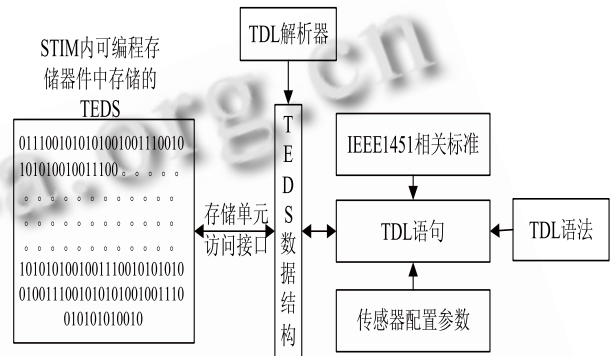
STIM内可编程存储器件中存储的TEDS

011100101010100100111001010101001001110 . . . . .

. . . . . . . . . . . . . .

. . . . . . . . . . . . . .

. . . . . . . . . . . . . .

10101010010011100101010100100111001010101001001110010101010010

存储单元访问接口

TDL解析器

TEDS数据结构

IEEE1451相关标准

TDL语句

TDL语法

传感器配置参数

.org.cn